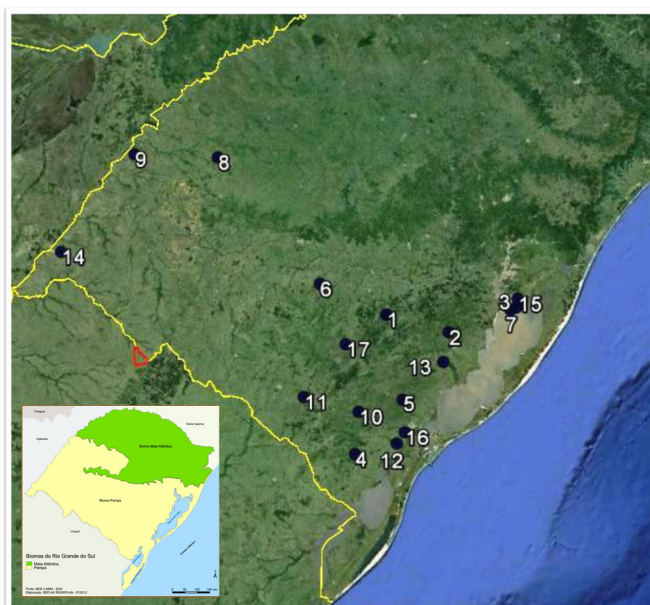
9
8
14
6
1
3
15
7
2
17
13
11
10
5
16
4
12

Paraguai
Santa Catarina
Argentina
Bioma Mata Atlântica
Bioma Pampa
Uruguai
Oceano Atlântico
Biomas do Rio Grande do Sul
Mata Atlântica
Pampa
Fonte: IBGE e MMA - 2004
Elaboração: SEPLAG/DEPLAN - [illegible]